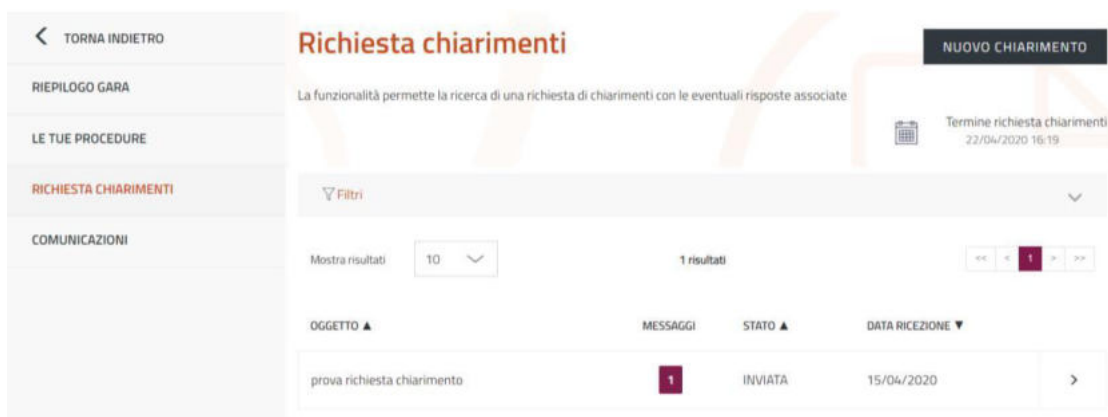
TORNA INDIETRO

RIEPILOGO GARA

LE TUE PROCEDURE

RICHIESTA CHIARIMENTI

COMUNICAZIONI

Richiesta chiarimenti

NUOVO CHIARIMENTO

La funzionalità permette la ricerca di una richiesta di chiarimenti con le eventuali risposte associate

Termine richiesta chiarimenti
22/04/2020 16:19

Filtri

Mostra risultati 10

1 risultati

<< < 1 > >>

| OGGETTO ▲ | MESSAGGI | STATO ▲ | DATA RICEZIONE ▼ | |
|---|---|---|---|---|
| prova richiesta chiarimento | 1 | INVIATA | 15/04/2020 | > |